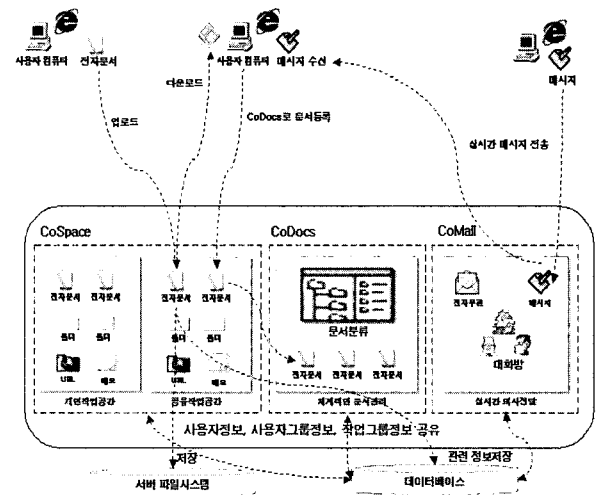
사용자 컴퓨터
전자문서
다운로드
사용자 컴퓨터
메시지 수신
메시지
업로드
CoDocs로 문서등록
실시간 메시지 전송
CoSpace
CoDocs
CoMail
전자문서
전자문서
폴더
폴더
URL
메모
개인작업공간
전자문서
전자문서
폴더
폴더
URL
메모
공유작업공간
문서분류
전자문서
전자문서
전자문서
체계적인 문서관리
전자우편
메시지
대화방
실시간 메시지전달
사용자정보, 사용자그룹정보, 작업그룹정보 공유
저장
관련 정보저장
서버 파일시스템
데이터베이스